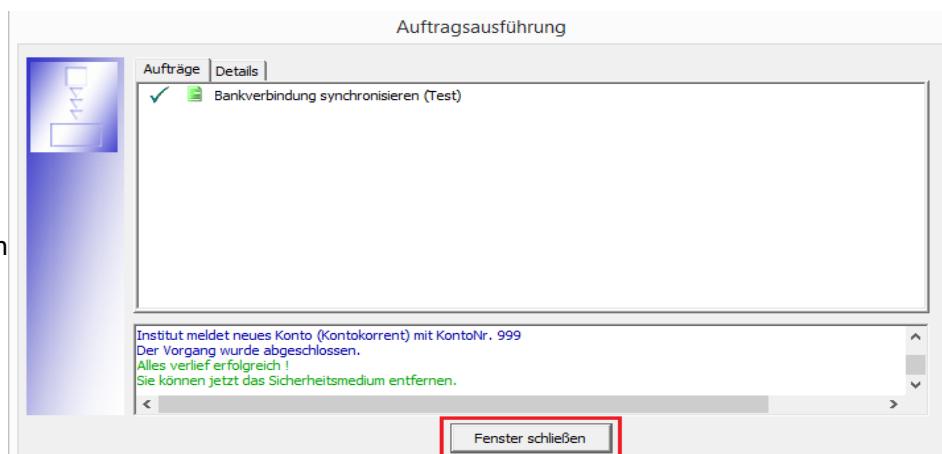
Auftragsausführung

Aufträge | Details

Bankverbindung synchronisieren (Test)

Institut meldet neues Konto (Kontokorrent) mit KontoNr. 999
Der Vorgang wurde abgeschlossen.
Alles verlief erfolgreich !
Sie können jetzt das Sicherheitsmedium entfernen.

Fenster schließen

n